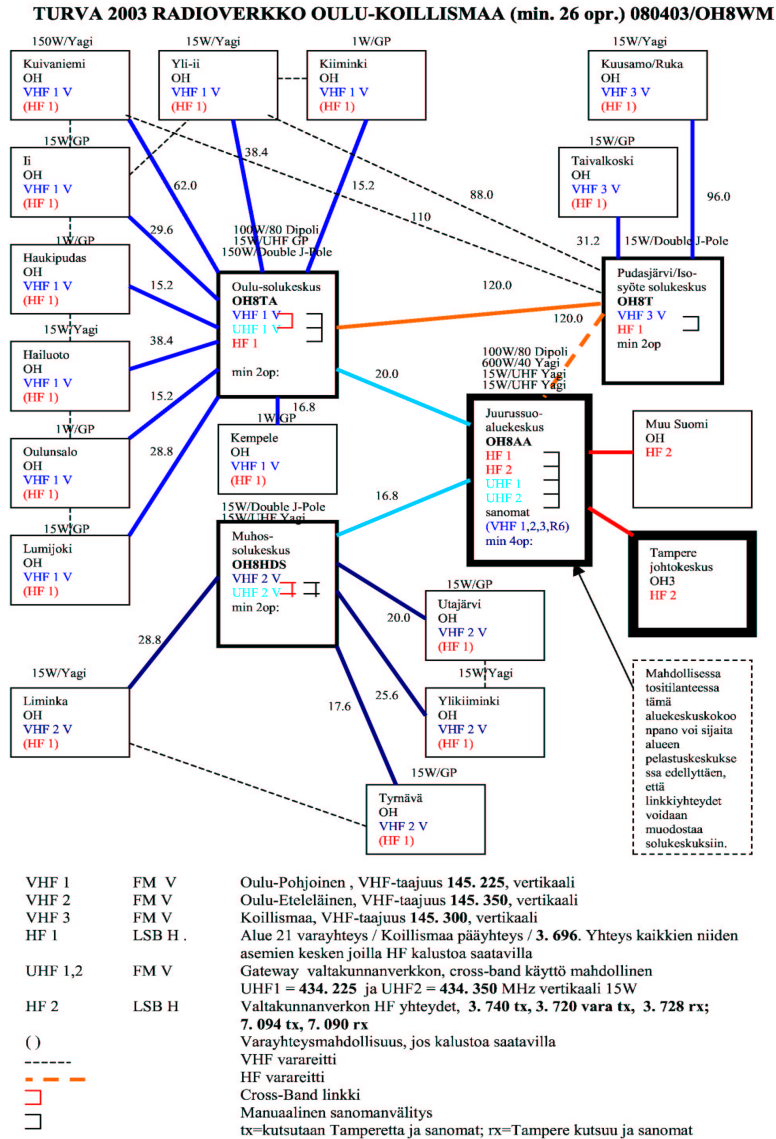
TURVA 2003 RADIOVERKKO OULU-KOILLISMAA (min. 26 opr.) 080403/OH8WM

150W/Yagi
Kuivaniemi
OH
VHF 1 V
(HF 1)

15W/Yagi
Yli-ii
OH
VHF 1 V
(HF 1)

1W/GP
Kiiminki
OH
VHF 1 V
(HF 1)

15W/Yagi
Kuusamo/Ruka
OH
VHF 3 V
(HF 1)

15W/GP
Ii
OH
VHF 1 V
(HF 1)

15W/GP
Taivalkoski
OH
VHF 3 V
(HF 1)

38.4
62.0
15.2
88.0
110
96.0
29.6
31.2

1W/GP
Haukipudas
OH
VHF 1 V
(HF 1)

100W/80 Dipoli
15W/UHF GP
150W/Double J-Pole

15W/Double J-Pole

Oulu-solukeskus
OH8TA
VHF 1 V
UHF 1 V
HF 1
min 2op:

120.0

Pudasjärvi/Iso-syöte solukeskus
OH8T
VHF 3 V
HF 1
min 2op

120.0

15.2

15W/Yagi
Hailuoto
OH
VHF 1 V
(HF 1)

38.4

20.0

100W/80 Dipoli
600W/40 Yagi
15W/UHF Yagi
15W/UHF Yagi

15.2
16.8

1W/GP
Oulunsalo
OH
VHF 1 V
(HF 1)

1W/GP
Kempele
OH
VHF 1 V
(HF 1)

Juurussuo-aluekeskus
OH8AA
HF 1
HF 2
UHF 1
UHF 2
sanomat
(VHF 1,2,3,R6)
min 4op:

Muu Suomi
OH
HF 2

28.8

15W/Double J-Pole
15W/UHF Yagi

16.8

15W/GP
Lumijoki
OH
VHF 1 V
(HF 1)

Muhos-solukeskus
OH8HDS
VHF 2 V
UHF 2 V
min 2op:

Tampere johtokeskus
OH3
HF 2

15W/GP
Utajärvi
OH
VHF 2 V
(HF 1)

20.0

28.8

15W/Yagi

15W/Yagi
Liminka
OH
VHF 2 V
(HF 1)

25.6

Ylikiiminki
OH
VHF 2 V
(HF 1)

17.6

Mahdollisessa tositilanteessa tämä aluekeskuskokoonpano voi sijaita alueen pelastuskeskuksessa edellyttäen, että linkkiyhteydet voidaan muodostaa solukeskuksiin.

15W/GP
Tyrnävä
OH
VHF 2 V
(HF 1)

VHF 1 FM V Oulu-Pohjoinen , VHF-taajuus 145. 225, vertikaali
VHF 2 FM V Oulu-Eteläinen, VHF-taajuus 145. 350, vertikaali
VHF 3 FM V Koillismaa, VHF-taajuus 145. 300, vertikaali
HF 1 LSB H . Alue 21 varayhteys / Koillismaa pääyhteys / 3. 696. Yhteys kaikkien niiden asemien kesken joilla HF kalustoa saatavilla
UHF 1,2 FM V Gateway valtakunnanverkkon, cross-band käyttö mahdollinen UHF1 = 434. 225 ja UHF2 = 434. 350 MHz vertikaali 15W
HF 2 LSB H Valtakunnanverkon HF yhteydet, 3. 740 tx, 3. 720 vara tx, 3. 728 rx; 7. 094 tx, 7. 090 rx
( ) Varayhteysmahdollisuus, jos kalustoa saatavilla
VHF varareitti
HF varareitti
Cross-Band linkki
Manuaalinen sanomanvälitys
tx=kutsutaan Tamperetta ja sanomat; rx=Tampere kutsuu ja sanomat